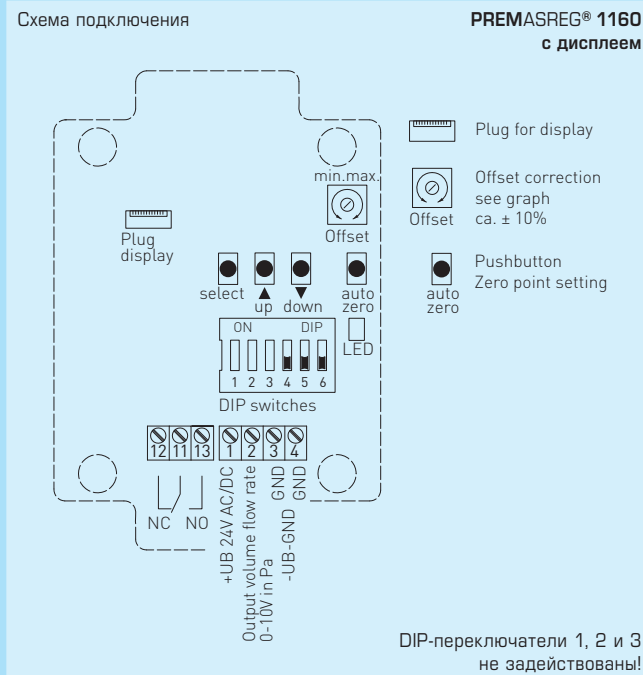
Схема подключения

**PREMASREG® 1160 с дисплеем**

min.max.

Offset

Plug display

select

up

down

auto zero

ON

DIP

LED

1 2 3 4 5 6

DIP switches

12 11 13 1 2 3 4

NC NO

+UB 24V AC/DC

Output volume flow rate 0-10V in Pa

GND

-UB-GND

GND

Plug for display

Offset correction see graph ca. ± 10%

Offset

Pushbutton Zero point setting

auto zero

DIP-переключатели 1, 2 и 3 не задействованы!